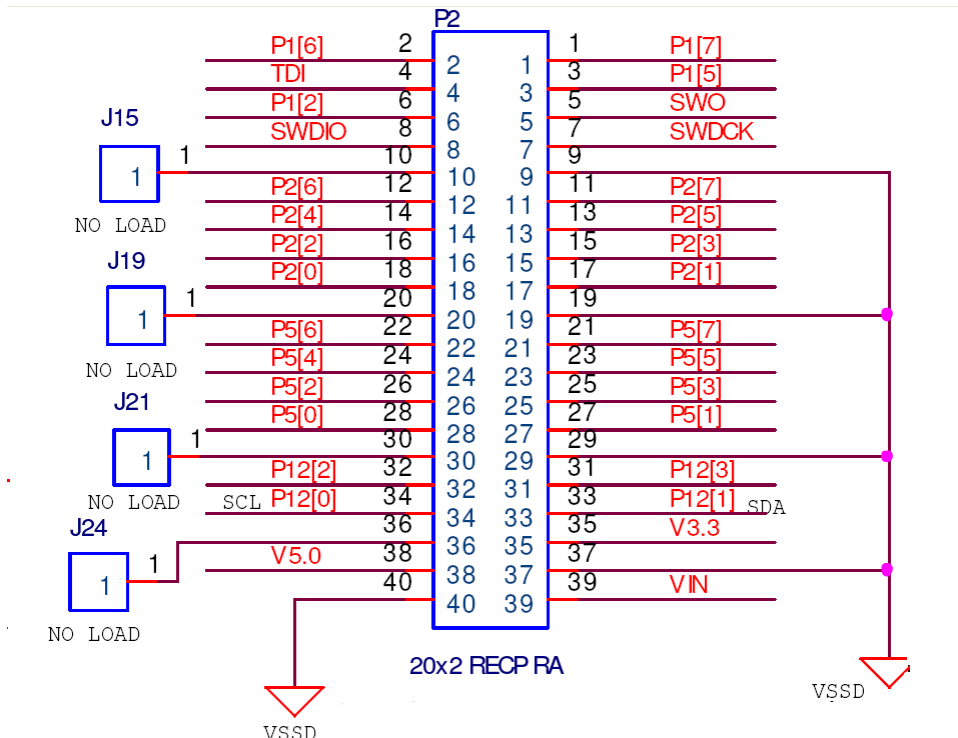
P2

P1[6] 2 2 1 1 P1[7]
TDI 4 4 3 3 P1[5]
P1[2] 6 6 5 5 SWO
SWDIO 8 8 7 7 SWDCK
10 10 9 9

J15
1
1
NO LOAD

P2[6] 12 12 11 11 P2[7]
P2[4] 14 14 13 13 P2[5]
P2[2] 16 16 15 15 P2[3]
P2[0] 18 18 17 17 P2[1]
20 20 19 19

J19
1
1
NO LOAD

P5[6] 22 22 21 21 P5[7]
P5[4] 24 24 23 23 P5[5]
P5[2] 26 26 25 25 P5[3]
P5[0] 28 28 27 27 P5[1]
30 30 29 29

J21
1
1
NO LOAD

P12[2] 32 32 31 31 P12[3]
SCL P12[0] 34 34 33 33 P12[1] SDA
36 36 35 35 V3.3
V5.0 38 38 37 37
40 40 39 39 VIN

J24
1
1
NO LOAD

20x2 RECP RA

VSSD
VSSD